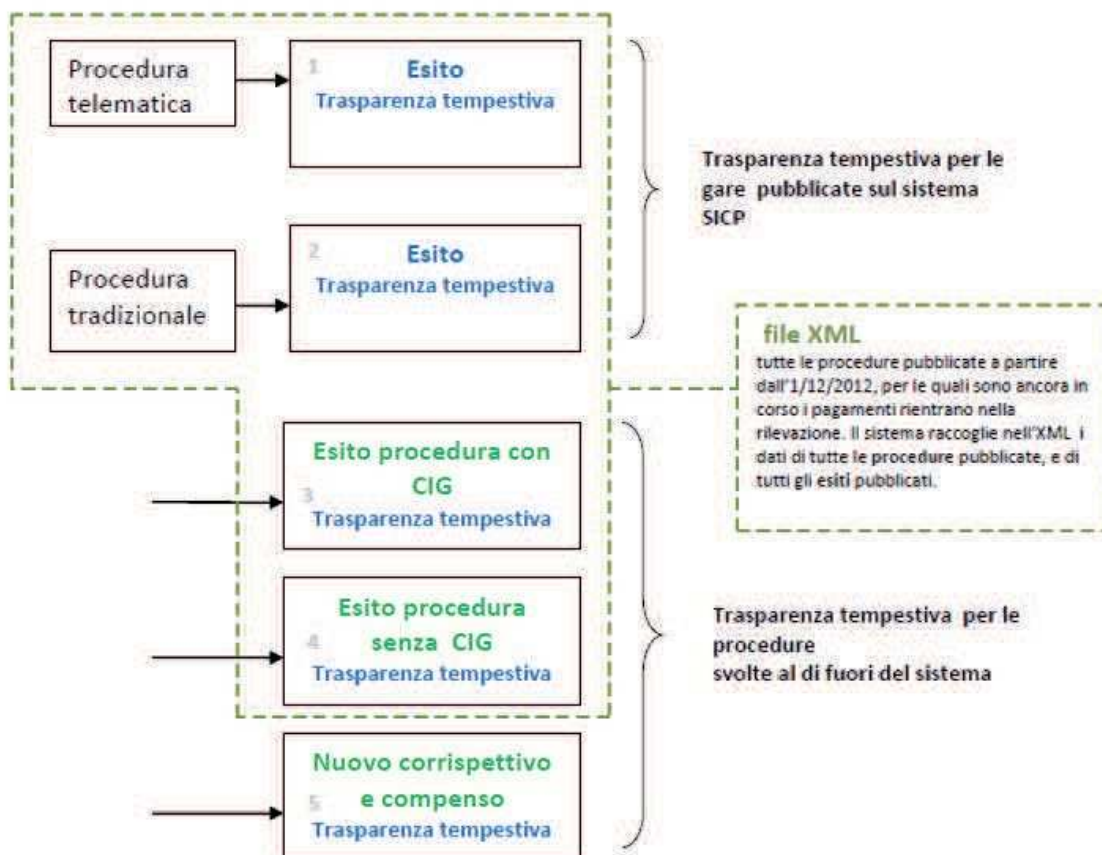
Procedura telematica

1 Esito
Trasparenza tempestiva

Procedura tradizionale

2 Esito
Trasparenza tempestiva

Trasparenza tempestiva per le gare pubblicate sul sistema SICP

file XML
tutte le procedure pubblicate a partire dall'1/12/2012, per le quali sono ancora in corso i pagamenti rientrano nella rilevazione. Il sistema raccoglie nell'XML i dati di tutte le procedure pubblicate, e di tutti gli esiti pubblicati.

Esito procedura con CIG
3 Trasparenza tempestiva

Esito procedura senza CIG
4 Trasparenza tempestiva

Trasparenza tempestiva per le procedure
svolte al di fuori del sistema

Nuovo corrispettivo
5 e compenso
Trasparenza tempestiva